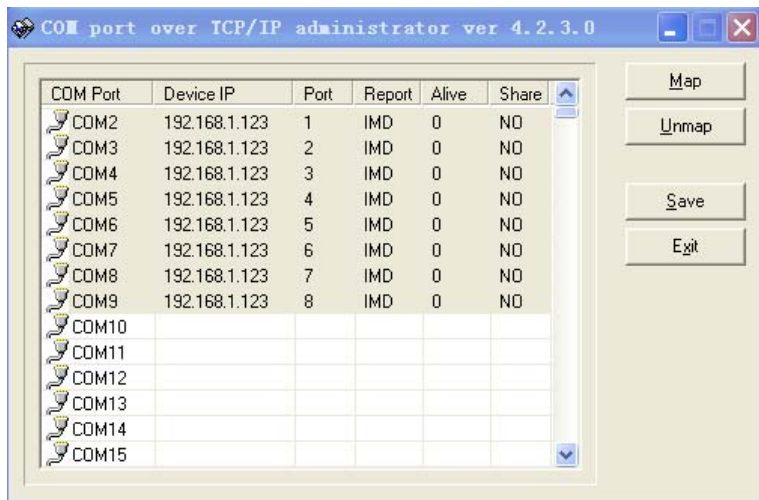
COM port over TCP/IP administrator ver 4.2.3.0

| COM Port | Device IP | Port | Report | Alive | Share |
|---|---|---|---|---|---|
| COM2 | 192.168.1.123 | 1 | IMD | 0 | NO |
| COM3 | 192.168.1.123 | 2 | IMD | 0 | NO |
| COM4 | 192.168.1.123 | 3 | IMD | 0 | NO |
| COM5 | 192.168.1.123 | 4 | IMD | 0 | NO |
| COM6 | 192.168.1.123 | 5 | IMD | 0 | NO |
| COM7 | 192.168.1.123 | 6 | IMD | 0 | NO |
| COM8 | 192.168.1.123 | 7 | IMD | 0 | NO |
| COM9 | 192.168.1.123 | 8 | IMD | 0 | NO |
| COM10 | | | | | |
| COM11 | | | | | |
| COM12 | | | | | |
| COM13 | | | | | |
| COM14 | | | | | |
| COM15 | | | | | |

Map
Unmap
Save
Exit